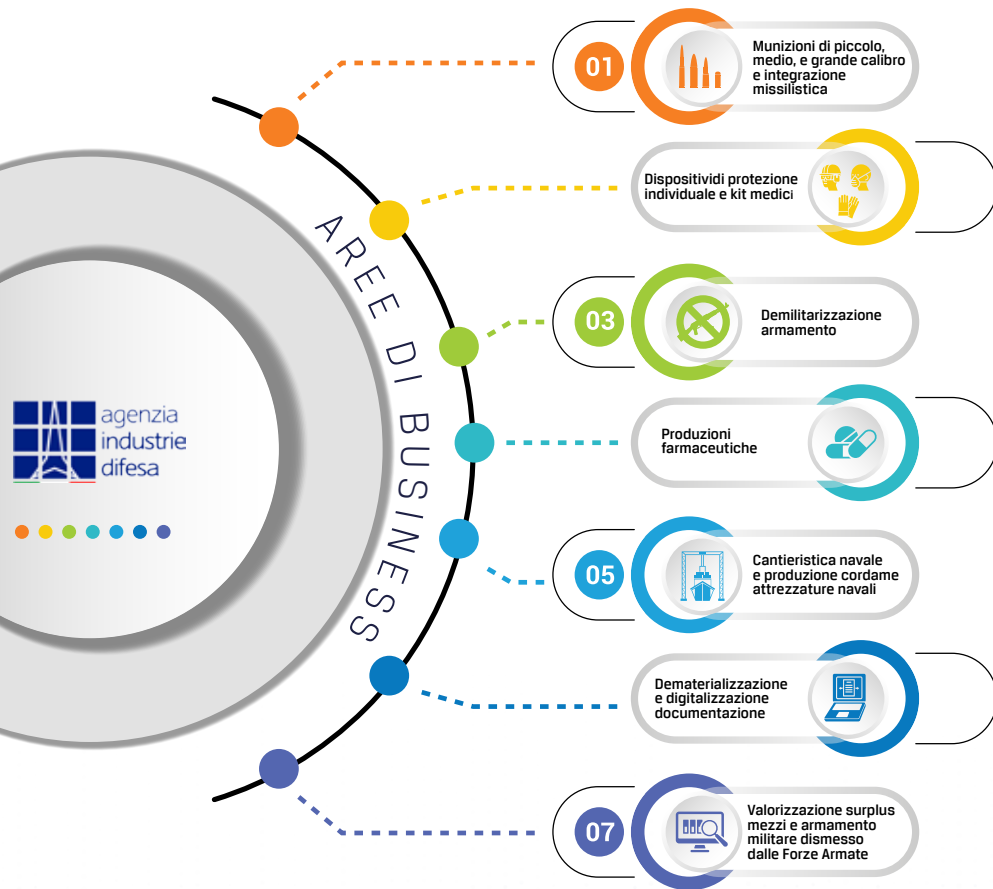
agenzia
industrie
difesa

AREE DI BUSINESS

01
Munizioni di piccolo, medio, e grande calibro e integrazione missilistica

Dispositividi protezione individuale e kit medici

03
Demilitarizzazione armamento

Produzioni farmaceutiche

05
Cantieristica navale e produzione cordame attrezzature navali

Dematerializzazione e digitalizzazione documentazione

07
Valorizzazione surplus mezzi e armamento militare dismesso dalle Forze Armate